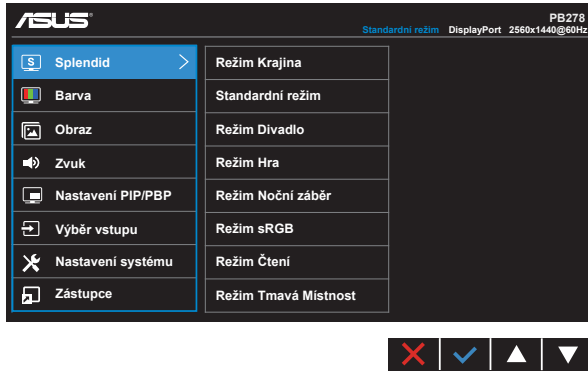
ASUS

PB278
Standardní režim DisplayPort 2560x1440@60Hz

S Splendid
Barva
Obraz
Zvuk
Nastavení PIP/PBP
Výběr vstupu
Nastavení systému
Zástupce

Režim Krajina
Standardní režim
Režim Divadlo
Režim Hra
Režim Noční záběr
Režim sRGB
Režim Čtení
Režim Tmavá Místnost